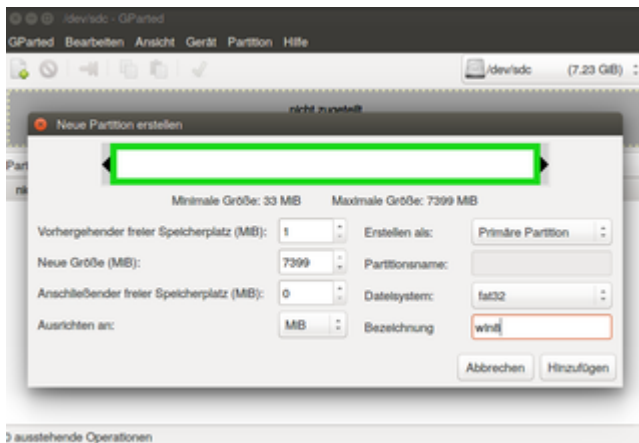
/dev/sdc - GParted

GParted Bearbeiten Ansicht Gerät Partition Hilfe

/dev/sdc (7.23 GiB)

nicht zugeteilt

Neue Partition erstellen

Part

nic

Minimale Größe: 33 MiB Maximale Größe: 7399 MiB

Vorhergehender freier Speicherplatz (MiB): 1

Neue Größe (MiB): 7399

Anschließender freier Speicherplatz (MiB): 0

Ausrichten an: MiB

Erstellen als: Primäre Partition

Partitionsname:

Dateisystem: fat32

Bezeichnung win8

Abbrechen Hinzufügen

0 ausstehende Operationen